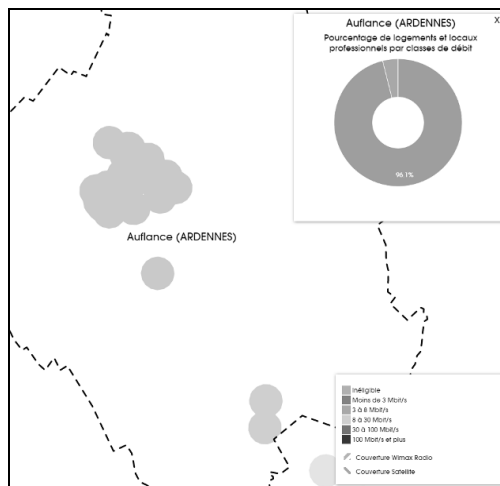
Auflance (ARDENNES)
x
Pourcentage de logements et locaux professionnels par classes de débit

96.1%

Auflance (ARDENNES)

Inéligible
Moins de 3 Mbit/s
3 à 8 Mbit/s
8 à 30 Mbit/s
30 à 100 Mbit/s
100 Mbit/s et plus
Couverture Wimax Radio
Couverture Satellite